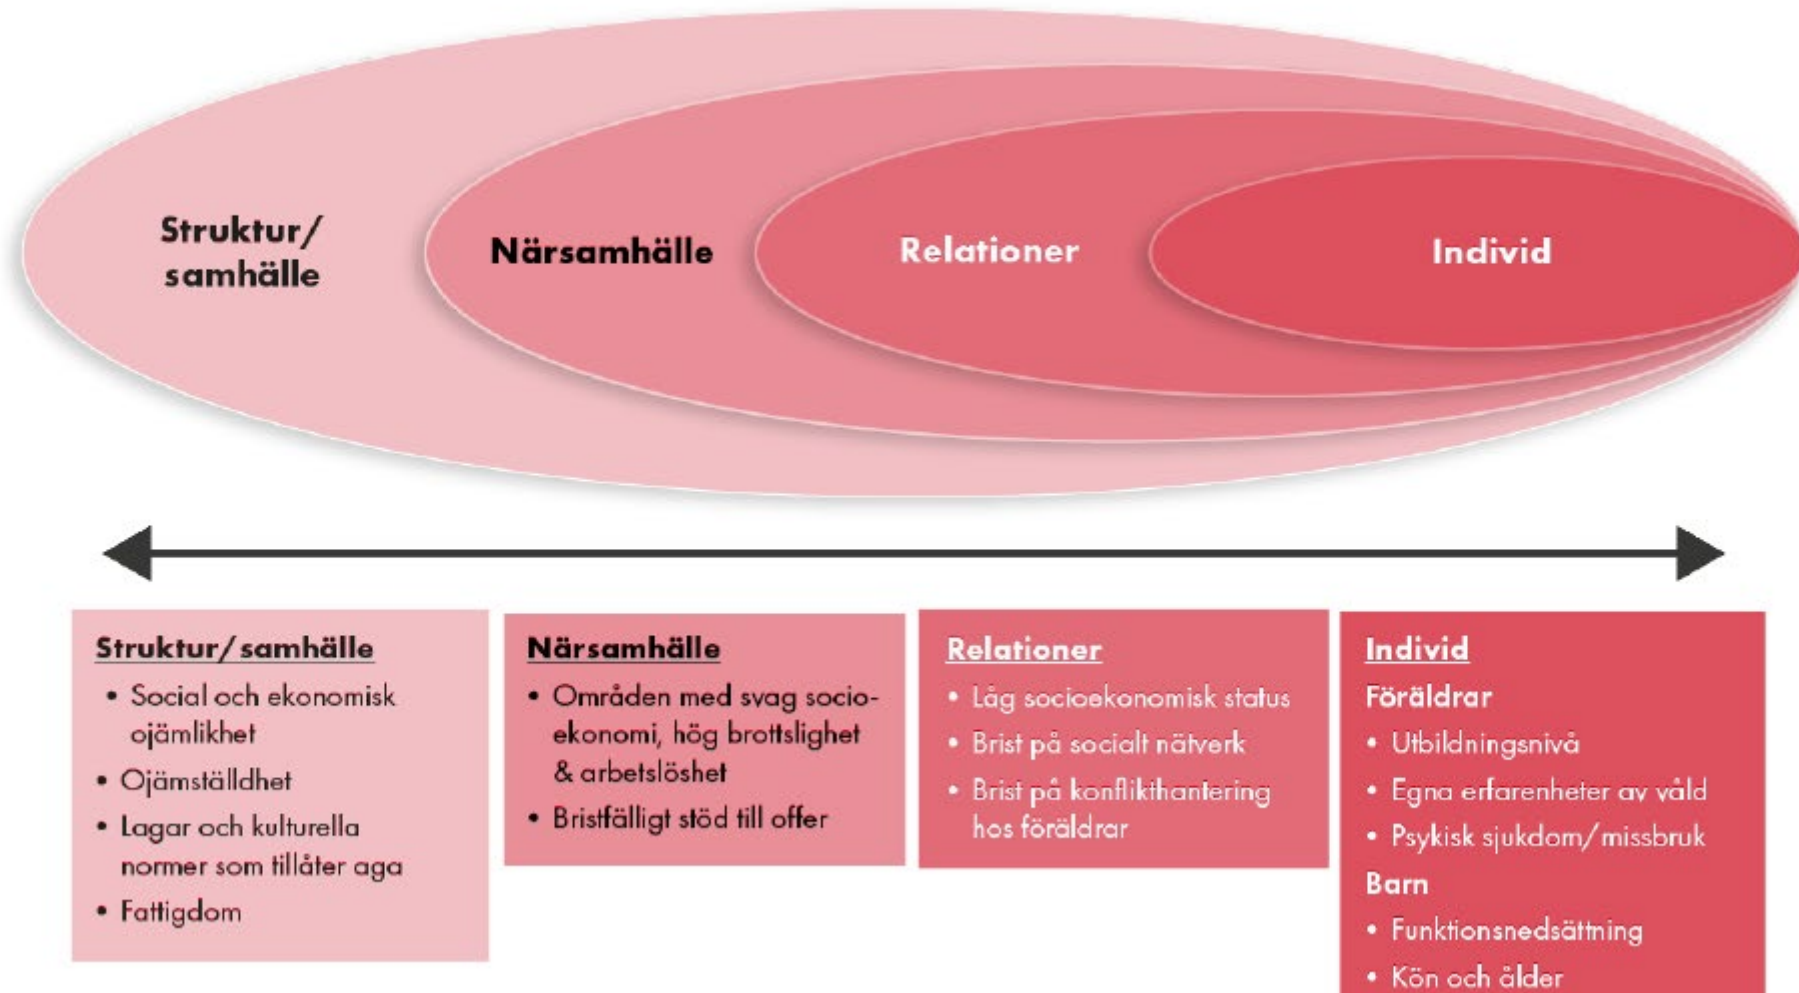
Struktur/ samhälle

Närsamhälle

Relationer

Individ

Struktur/samhälle
• Social och ekonomisk ojämlikhet
• Ojämställdhet
• Lagar och kulturella normer som tillåter aga
• Fattigdom

Närsamhälle
• Områden med svag socioekonomi, hög brottslighet & arbetslöshet
• Bristfälligt stöd till offer

Relationer
• Låg socioekonomisk status
• Brist på socialt nätverk
• Brist på konflikthantering hos föräldrar

Individ
Föräldrar
• Utbildningsnivå
• Egna erfarenheter av våld
• Psykisk sjukdom/missbruk
Barn
• Funktionsnedsättning
• Kön och ålder